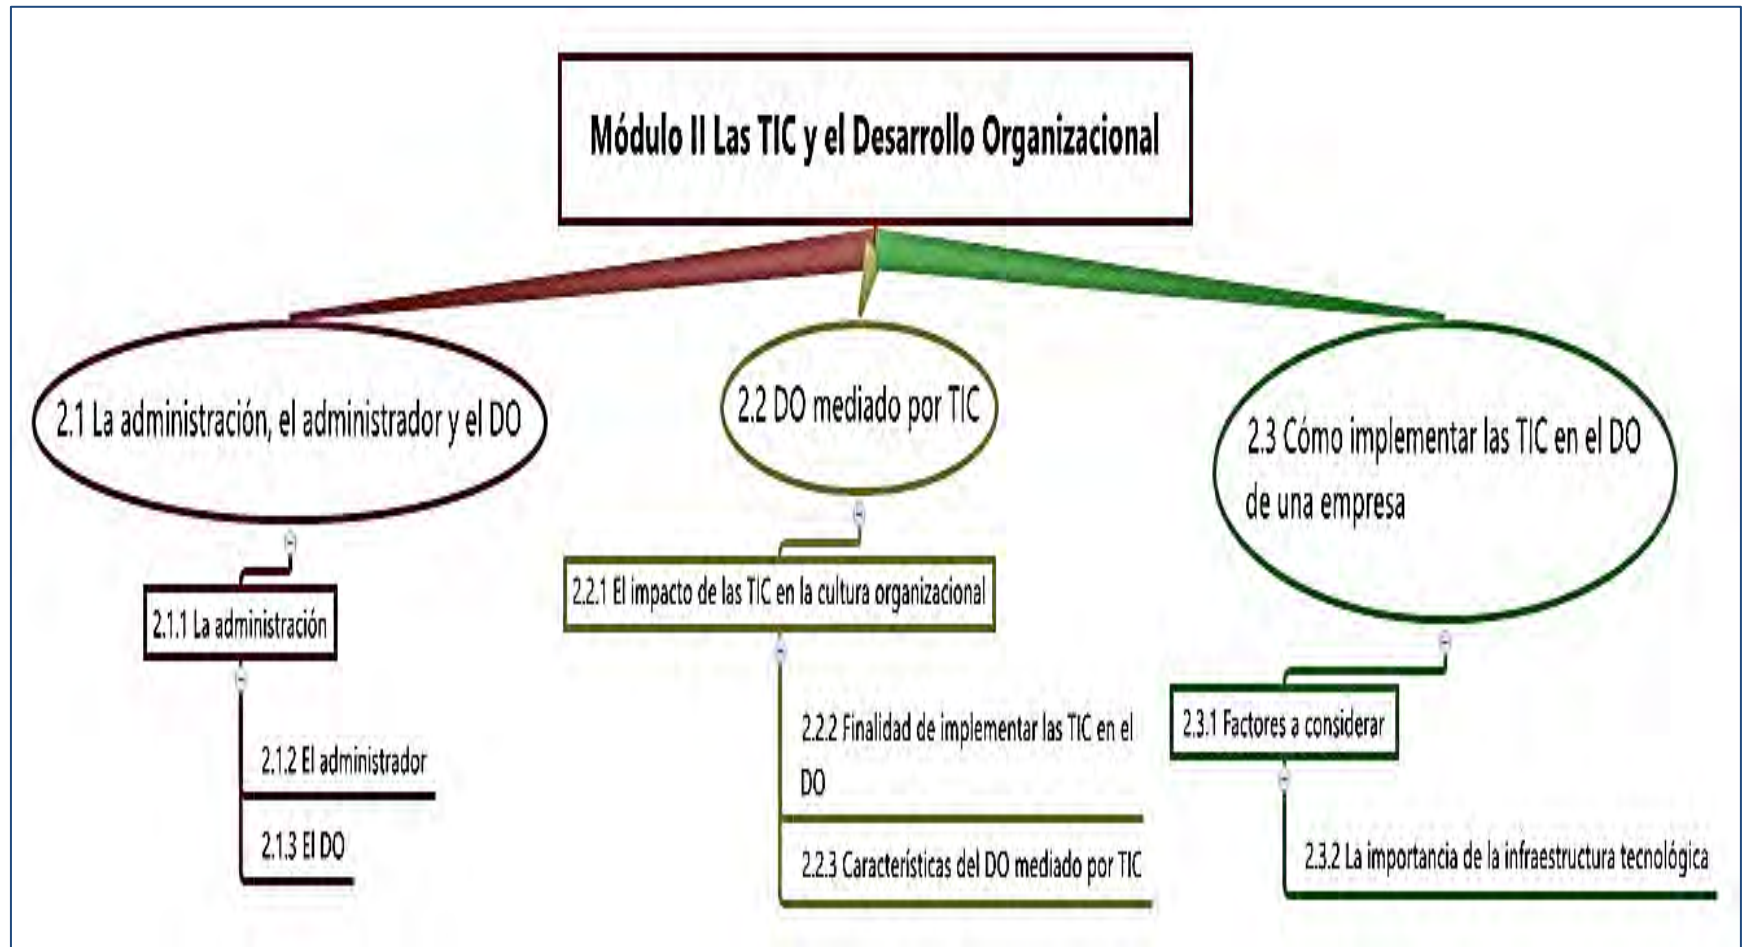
Módulo II Las TIC y el Desarrollo Organizacional

2.1 La administración, el administrador y el DO

2.1.1 La administración

2.1.2 El administrador

2.1.3 El DO

2.2 DO mediado por TIC

2.2.1 El impacto de las TIC en la cultura organizacional

2.2.2 Finalidad de implementar las TIC en el DO

2.2.3 Características del DO mediado por TIC

2.3 Cómo implementar las TIC en el DO de una empresa

2.3.1 Factores a considerar

2.3.2 La importancia de la infraestructura tecnológica